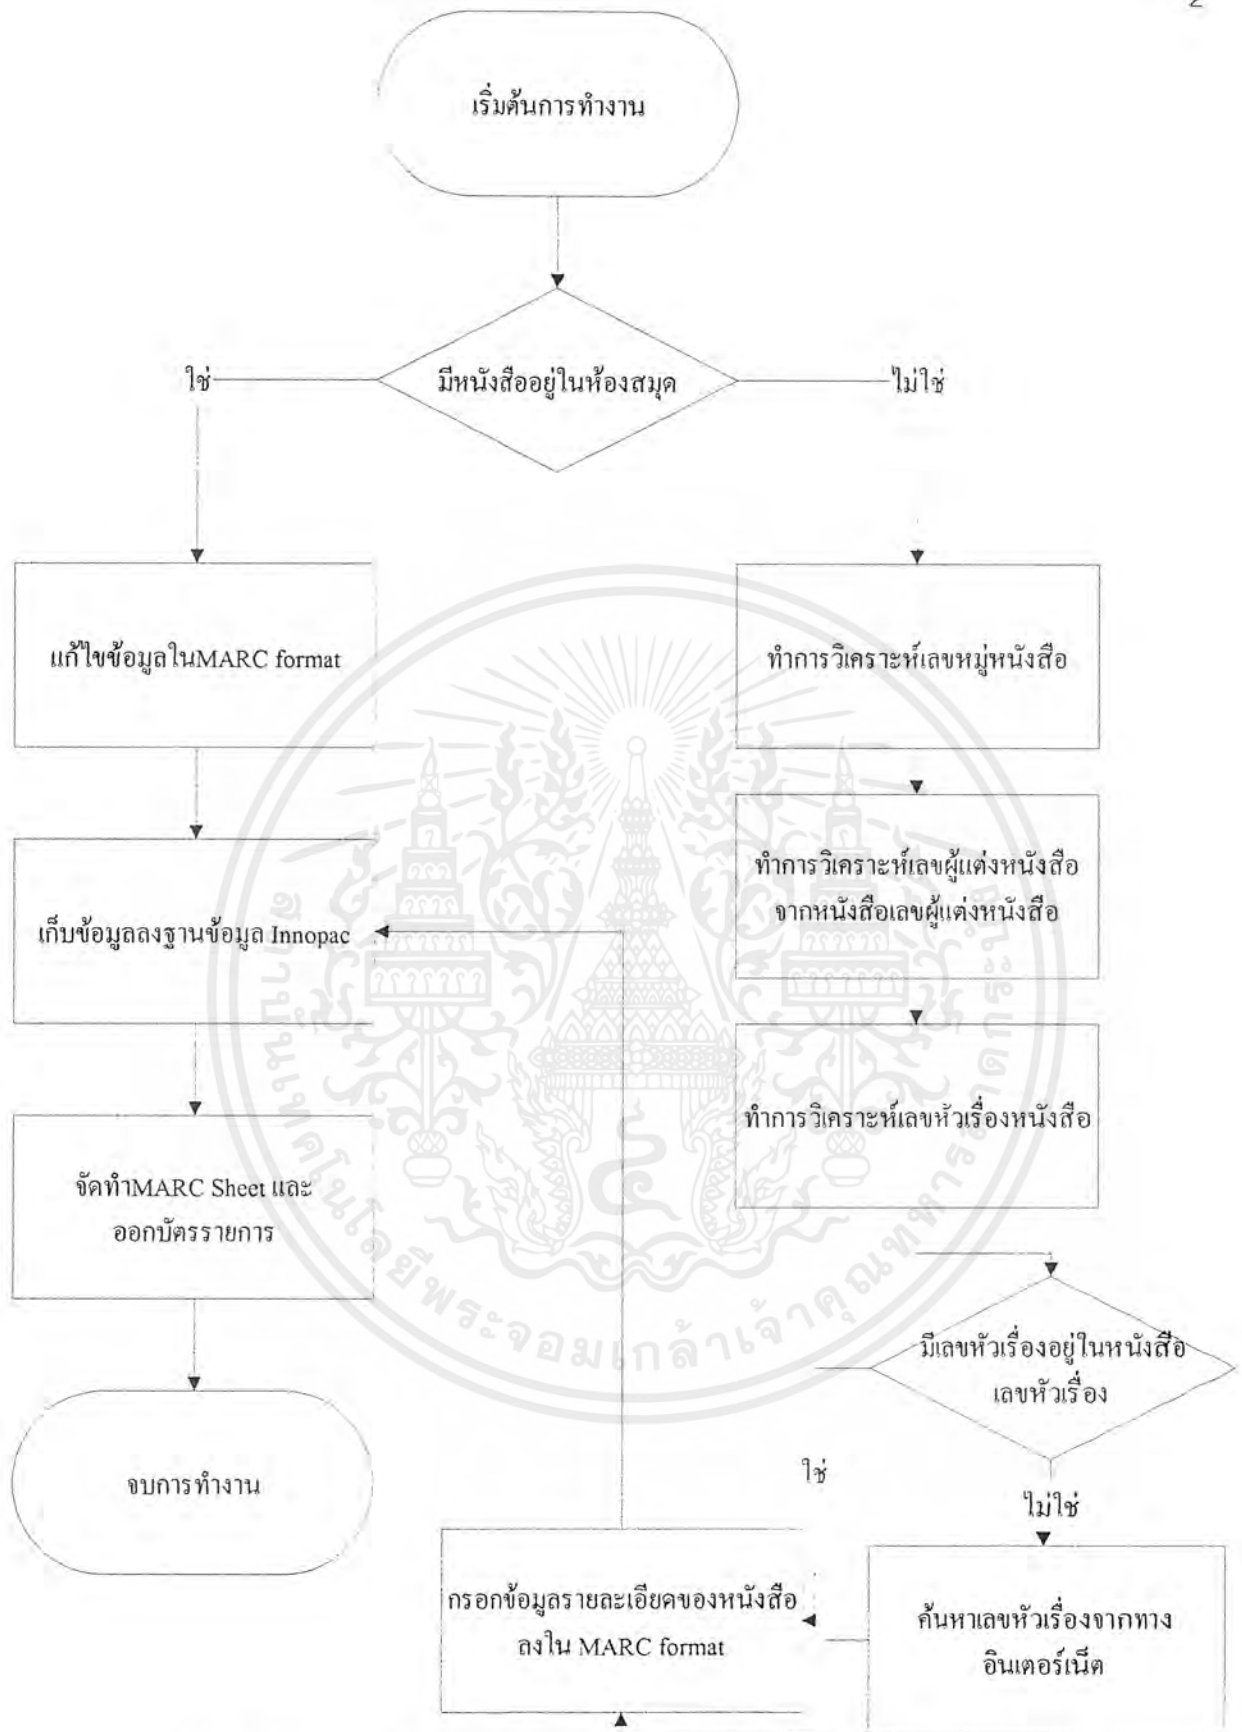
2

เริ่มต้นการทำงาน

ใช่

มีหนังสืออยู่ในห้องสมุด

ไม่ใช่

แก้ไขข้อมูลในMARC format

ทำการวิเคราะห์เลขหมู่หนังสือ

ทำการวิเคราะห์เลขผู้แต่งหนังสือจากหนังสือเลขผู้แต่งหนังสือ

เก็บข้อมูลลงฐานข้อมูล Innopac

ทำการวิเคราะห์เลขหัวเรื่องหนังสือ

จัดทำMARC Sheet และออกบัตรรายการ

มีเลขหัวเรื่องอยู่ในหนังสือเลขหัวเรื่อง

จบการทำงาน

ใช่

ไม่ใช่

กรอกข้อมูลรายละเอียดของหนังสือลงใน MARC format

ค้นหาเลขหัวเรื่องจากทางอินเตอร์เน็ต